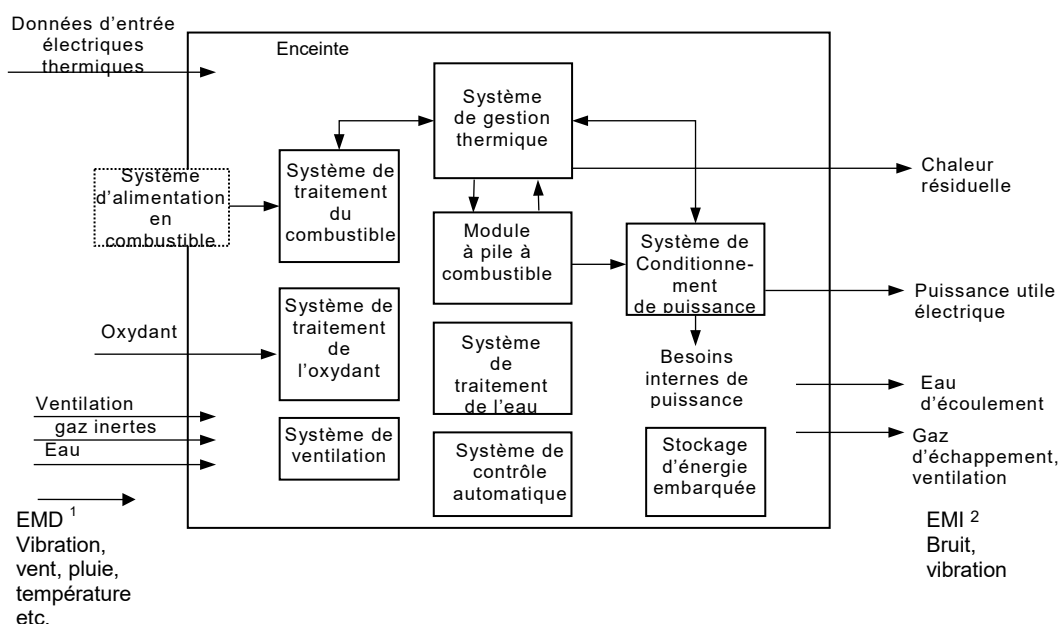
Données d'entrée électriques thermiques

Enceinte

Système de gestion thermique

Chaleur résiduelle

Système d'alimentation en combustible

Système de traitement du combustible

Module à pile à combustible

Système de Conditionnement de puissance

Puissance utile électrique

Oxydant

Système de traitement de l'oxydant

Système de traitement de l'eau

Besoins internes de puissance

Eau d'écoulement

Ventilation

gaz inertes

Eau

Système de ventilation

Système de contrôle automatique

Stockage d'énergie embarquée

Gaz d'échappement, ventilation

EMD $^1$ Vibration, vent, pluie, température etc.

EMI $^2$ Bruit, vibration